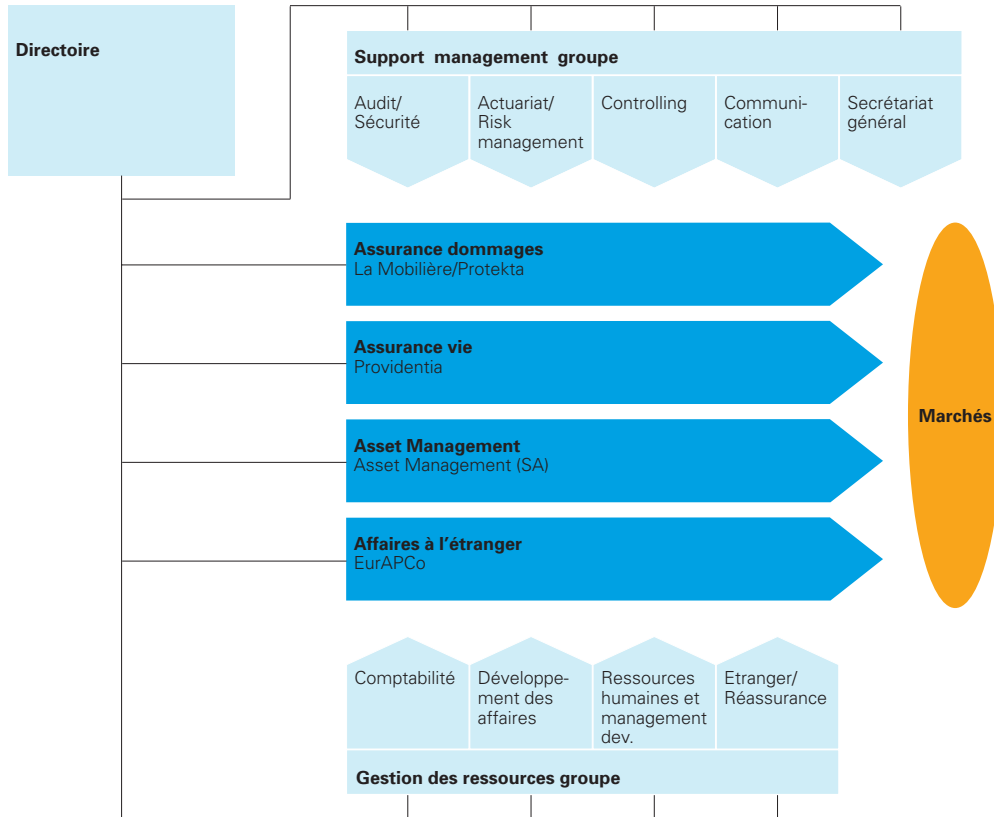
Directoire

Support management groupe

Audit/ Sécurité

Actuariat/ Risk management

Controlling

Communication

Secrétariat général

Assurance dommages
La Mobilière/Protekta

Assurance vie
Providentia

Asset Management
Asset Management (SA)

Affaires à l'étranger
EurAPCo

Marchés

Comptabilité

Développement des affaires

Ressources humaines et management dev.

Etranger/ Réassurance

Gestion des ressources groupe